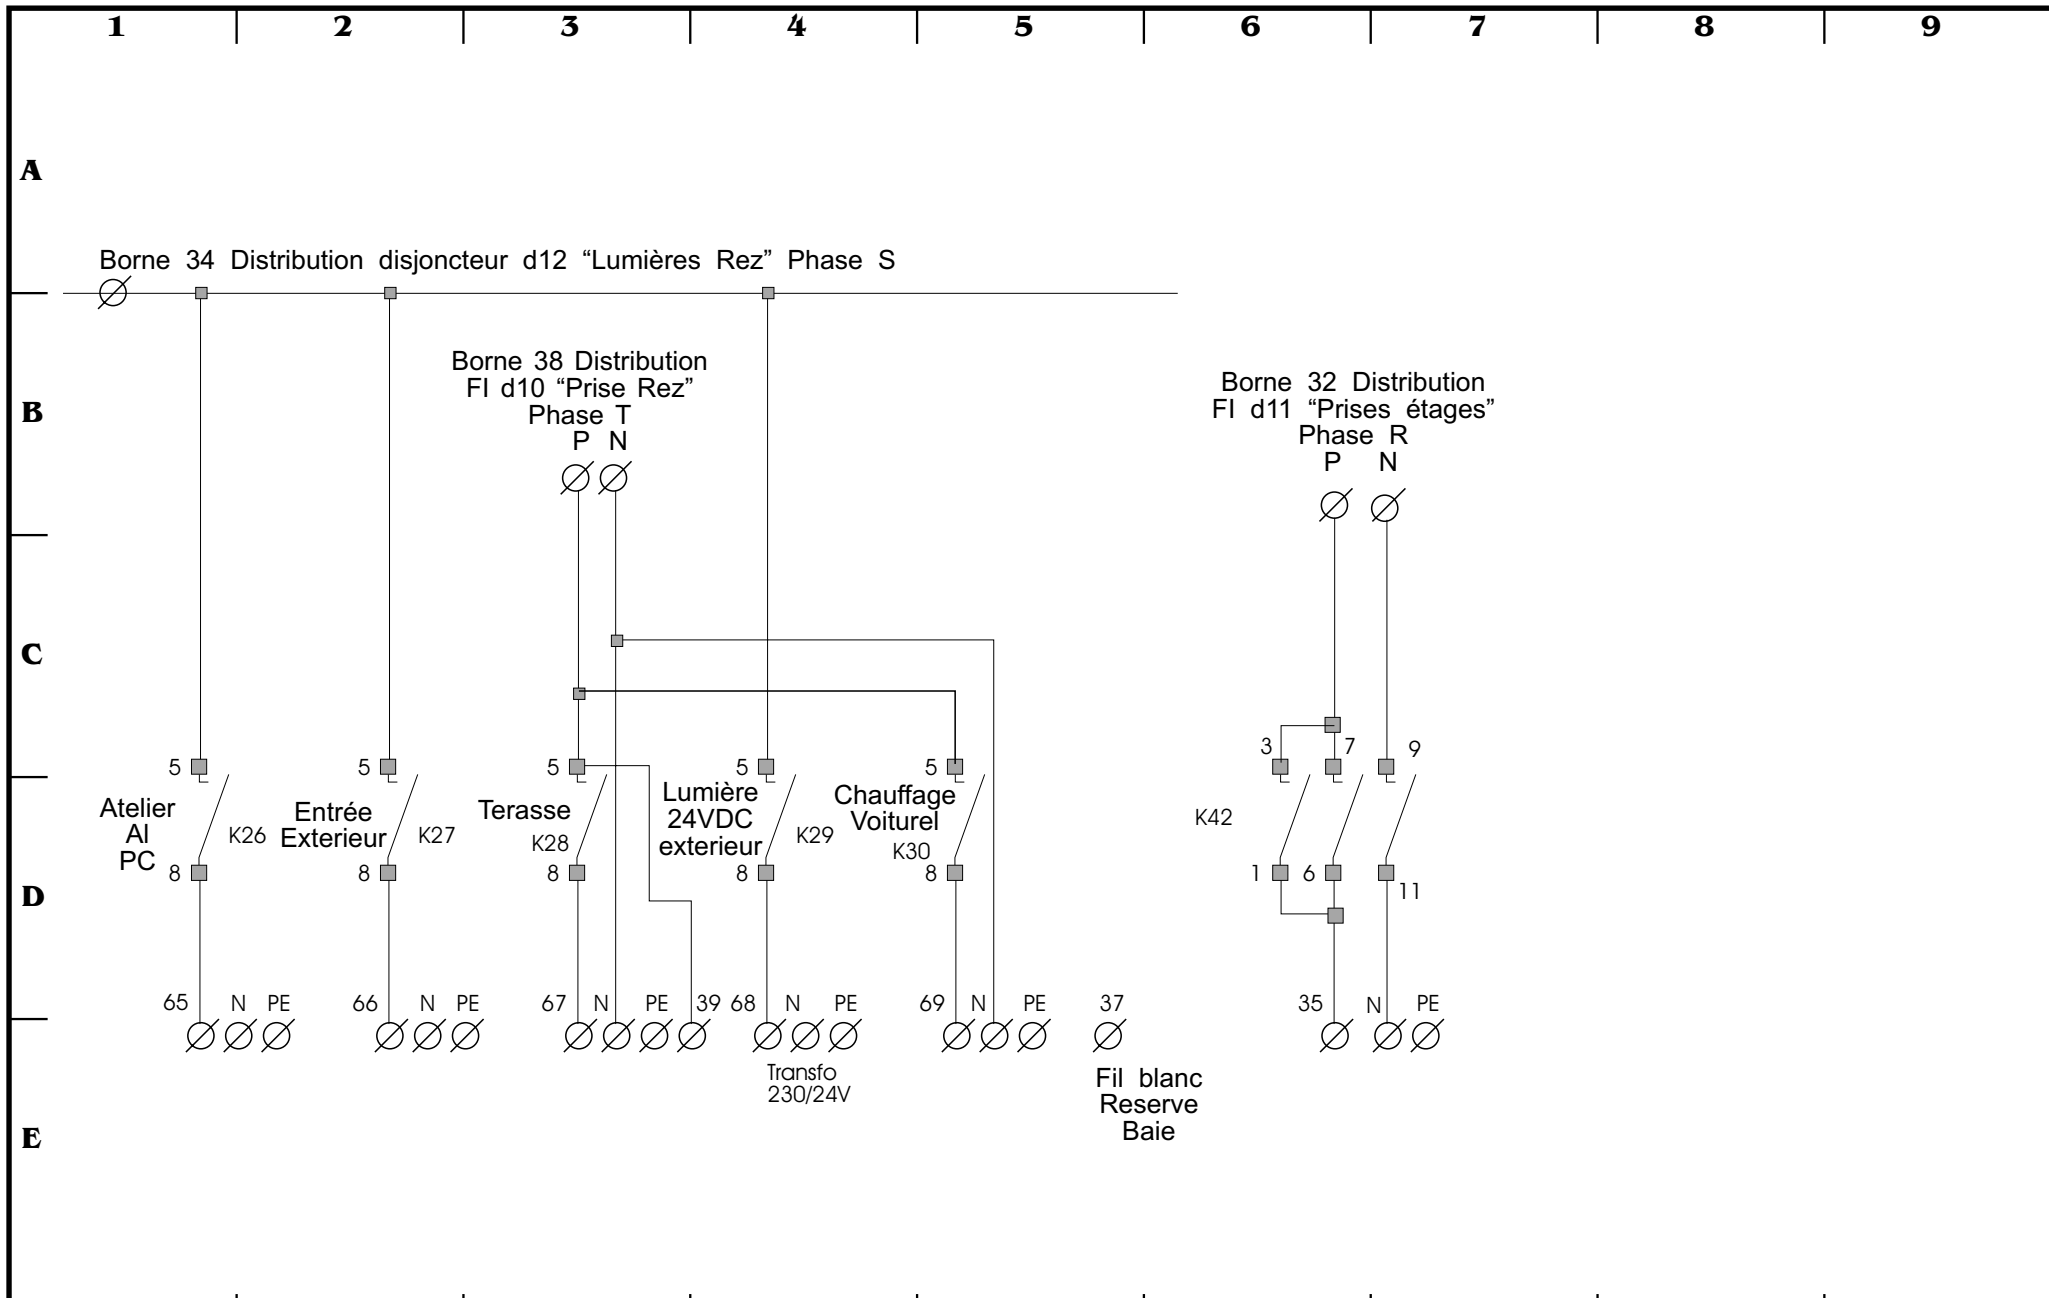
1 2 3 4 5 6 7 8 9

A

Borne 34 Distribution disjoncteur d12 “Lumières Rez” Phase S

Borne 38 Distribution
FI d10 “Prise Rez”
Phase T
P N

B

Borne 32 Distribution
FI d11 “Prises étages”
Phase R
P N

C

5 5 5 5 5

3 7 9

Atelier
Al
PC
K26

Entrée
Exterieur
K27

Terasse
K28

Lumière
24VDC
exterieur
K29

Chauffage
Voiturel
K30

K42

8 8 8 8 8

1 6 11

D

65 N PE
66 N PE
67 N PE 39
68 N PE
69 N PE
37
35 N PE

Transfo
230/24V

Fil blanc
Reserve
Baie

E